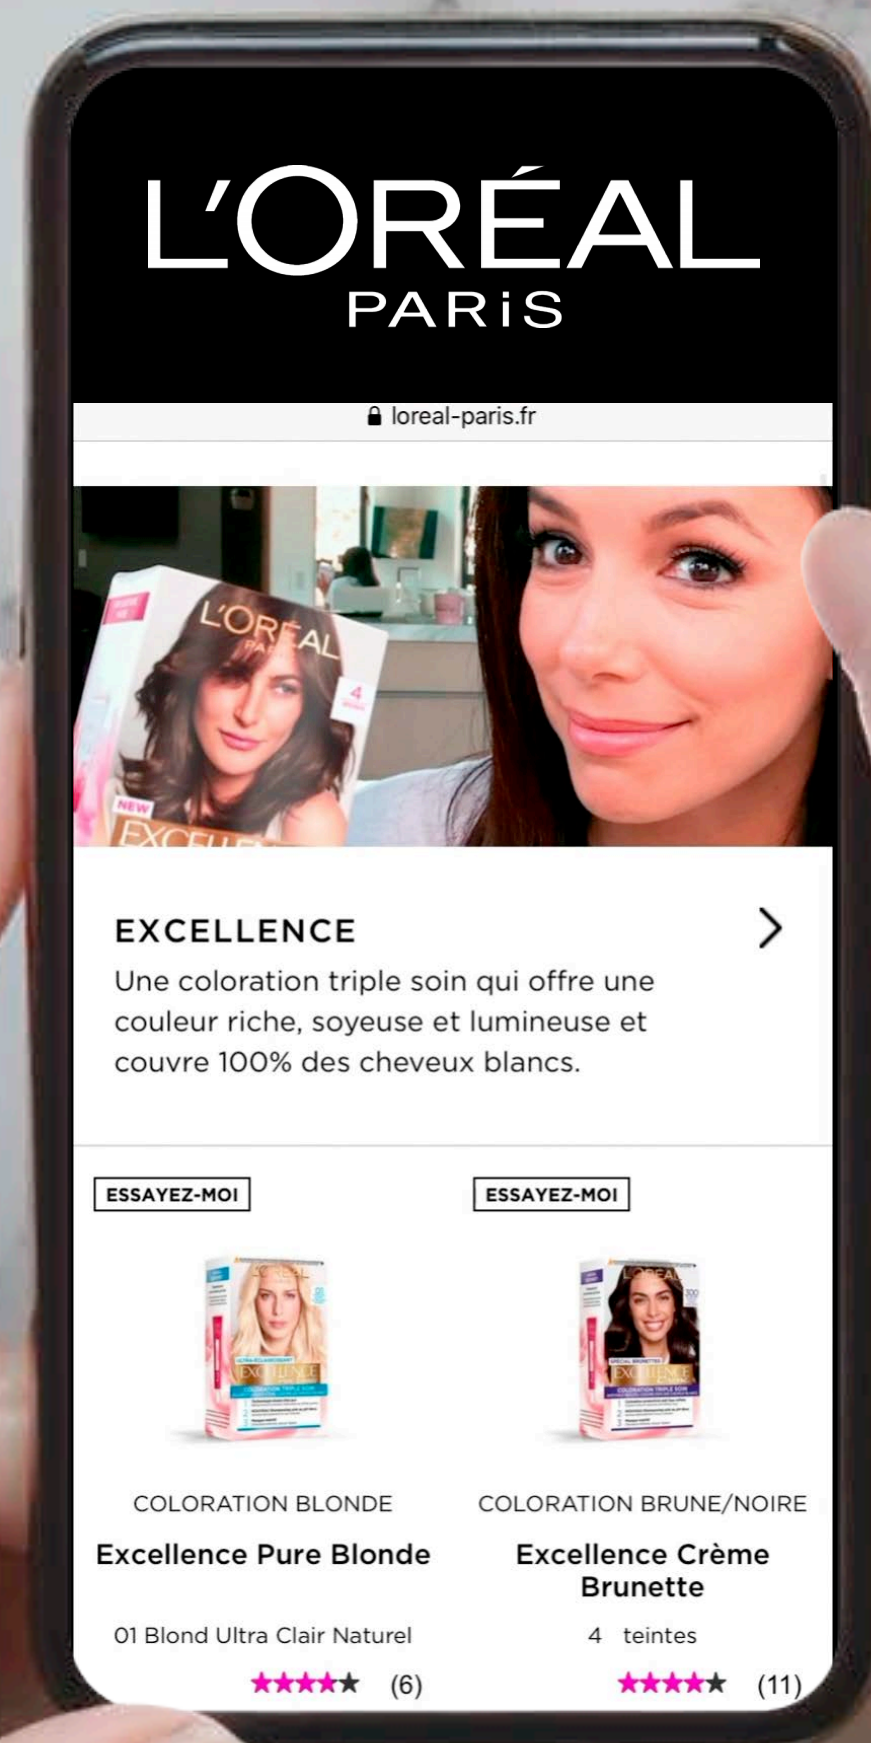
L'ORÉAL
PARiS

loreal-paris.fr

L'ORÉAL
PARIS
4
NEW
EXCELLENCE

EXCELLENCE
Une coloration triple soin qui offre une couleur riche, soyeuse et lumineuse et couvre 100% des cheveux blancs.

ESSAYEZ-MOI

ESSAYEZ-MOI

COLORATION BLONDE
Excellence Pure Blonde
01 Blond Ultra Clair Naturel
★★★★★ (6)

COLORATION BRUNE/NOIRE
Excellence Crème Brunette
4 teintes
★★★★★ (11)